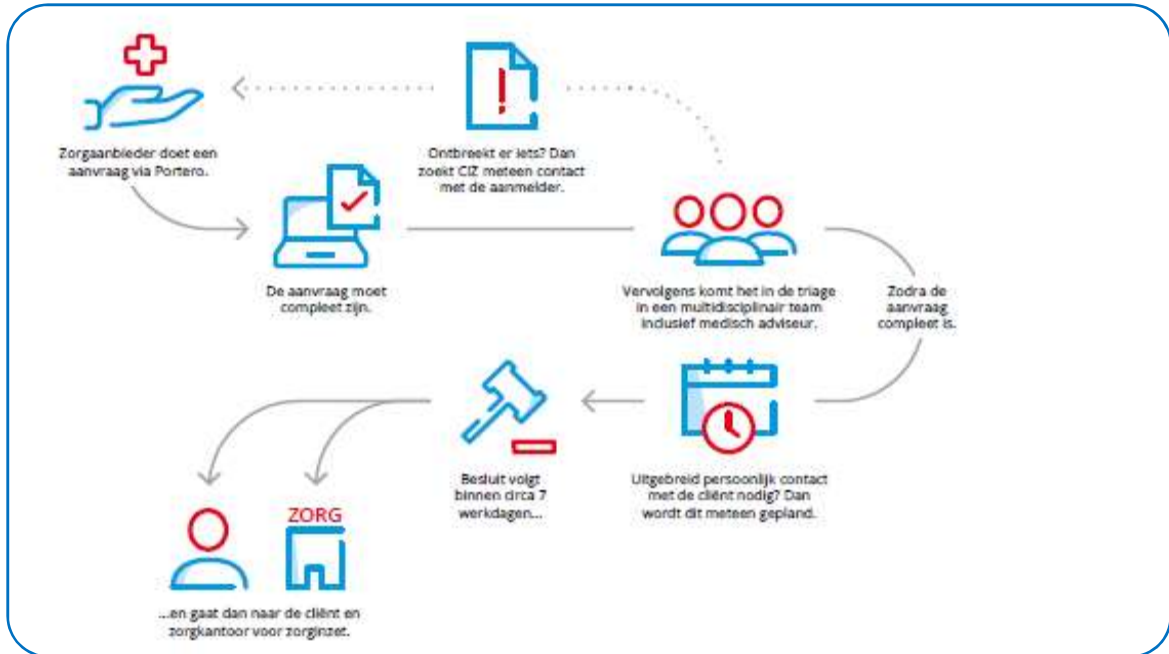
Zorgaanbieder doet een aanvraag via Portero.

Ontbreekt er iets? Dan zoekt CIZ meteen contact met de aanmelder.

De aanvraag moet compleet zijn.

Vervolgens komt het in de triage in een multidisciplinair team inclusief medisch adviseur.

Zodra de aanvraag compleet is.

Uitgebreid persoonlijk contact met de cliënt nodig? Dan wordt dit meteen gepland.

Besluit volgt binnen circa 7 werkdagen...

ZORG

...en gaat dan naar de cliënt en zorgkantoor voor zorginzet.